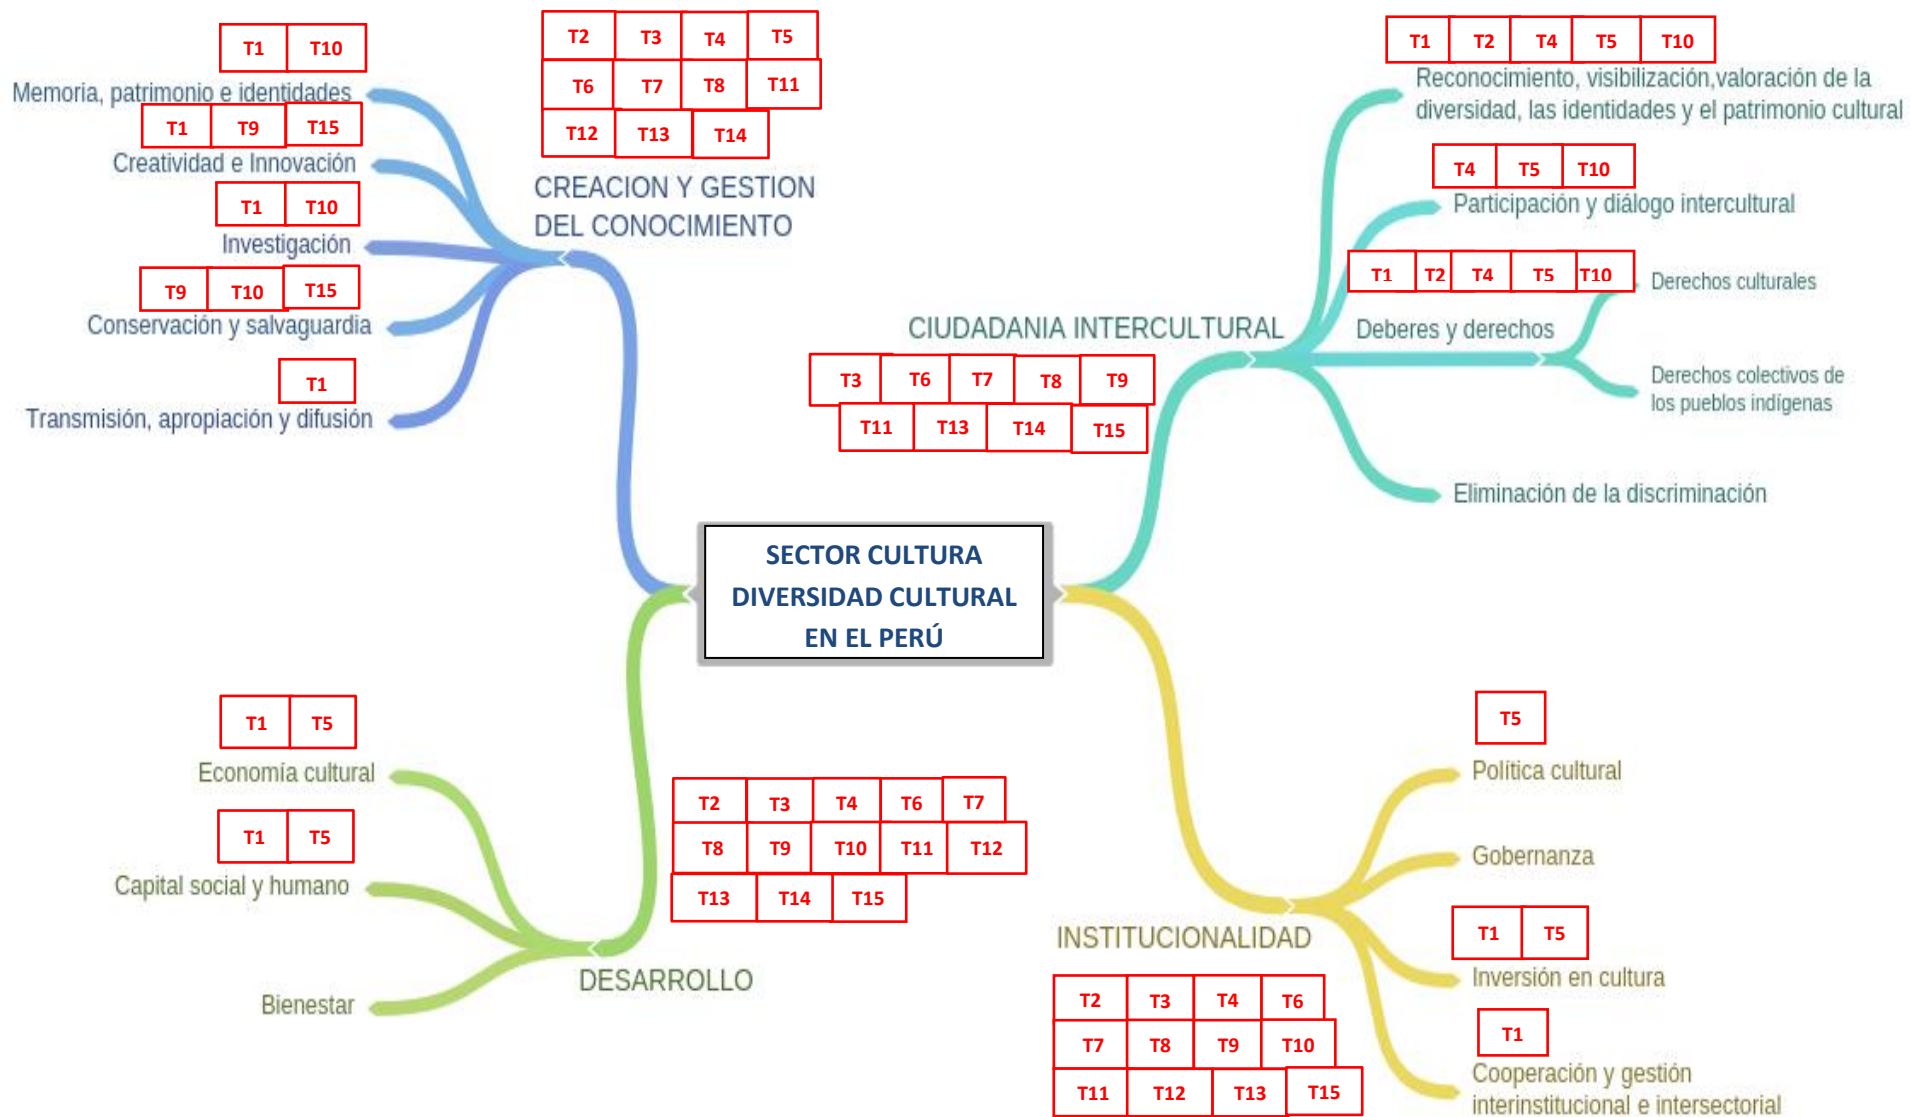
SECTOR CULTURA
DIVERSIDAD CULTURAL
EN EL PERÚ

CREACION Y GESTION DEL CONOCIMIENTO

| T2 | T3 | T4 | T5 |
|---|---|---|---|
| T6 | T7 | T8 | T11 |
| T12 | T13 | T14 | |

T1 T10
Memoria, patrimonio e identidades

T1 T9 T15
Creatividad e Innovación

T1 T10
Investigación

T9 T10 T15
Conservación y salvaguardia

T1
Transmisión, apropiación y difusión

CIUDADANIA INTERCULTURAL

| T3 | T6 | T7 | T8 | T9 |
|---|---|---|---|---|
| T11 | T13 | T14 | T15 | |

T1 T2 T4 T5 T10
Reconocimiento, visibilización,valoración de la diversidad, las identidades y el patrimonio cultural

T4 T5 T10
Participación y diálogo intercultural

Deberes y derechos

T1 T2 T4 T5 T10
Derechos culturales

Derechos colectivos de los pueblos indígenas

Eliminación de la discriminación

DESARROLLO

| T2 | T3 | T4 | T6 | T7 |
|---|---|---|---|---|
| T8 | T9 | T10 | T11 | T12 |
| T13 | T14 | T15 | | |

T1 T5
Economía cultural

T1 T5
Capital social y humano

Bienestar

INSTITUCIONALIDAD

| T2 | T3 | T4 | T6 |
|---|---|---|---|
| T7 | T8 | T9 | T10 |
| T11 | T12 | T13 | T15 |

T5
Política cultural

Gobernanza

T1 T5
Inversión en cultura

T1
Cooperación y gestión interinstitucional e intersectorial